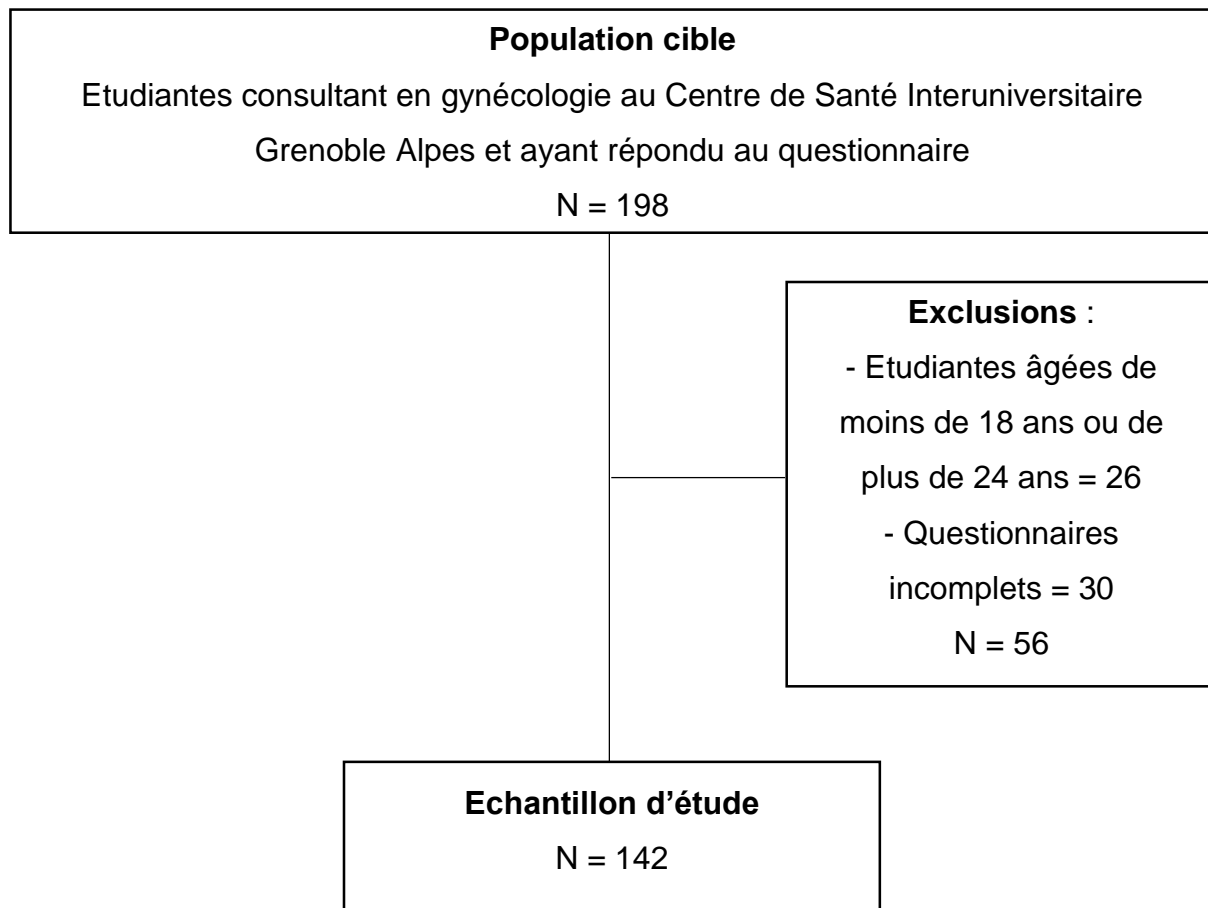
**Population cible**

Etudiantes consultant en gynécologie au Centre de Santé Interuniversitaire Grenoble Alpes et ayant répondu au questionnaire

N = 198

**Exclusions** :

- Etudiantes âgées de moins de 18 ans ou de plus de 24 ans = 26

- Questionnaires incomplets = 30

N = 56

**Echantillon d'étude**

N = 142